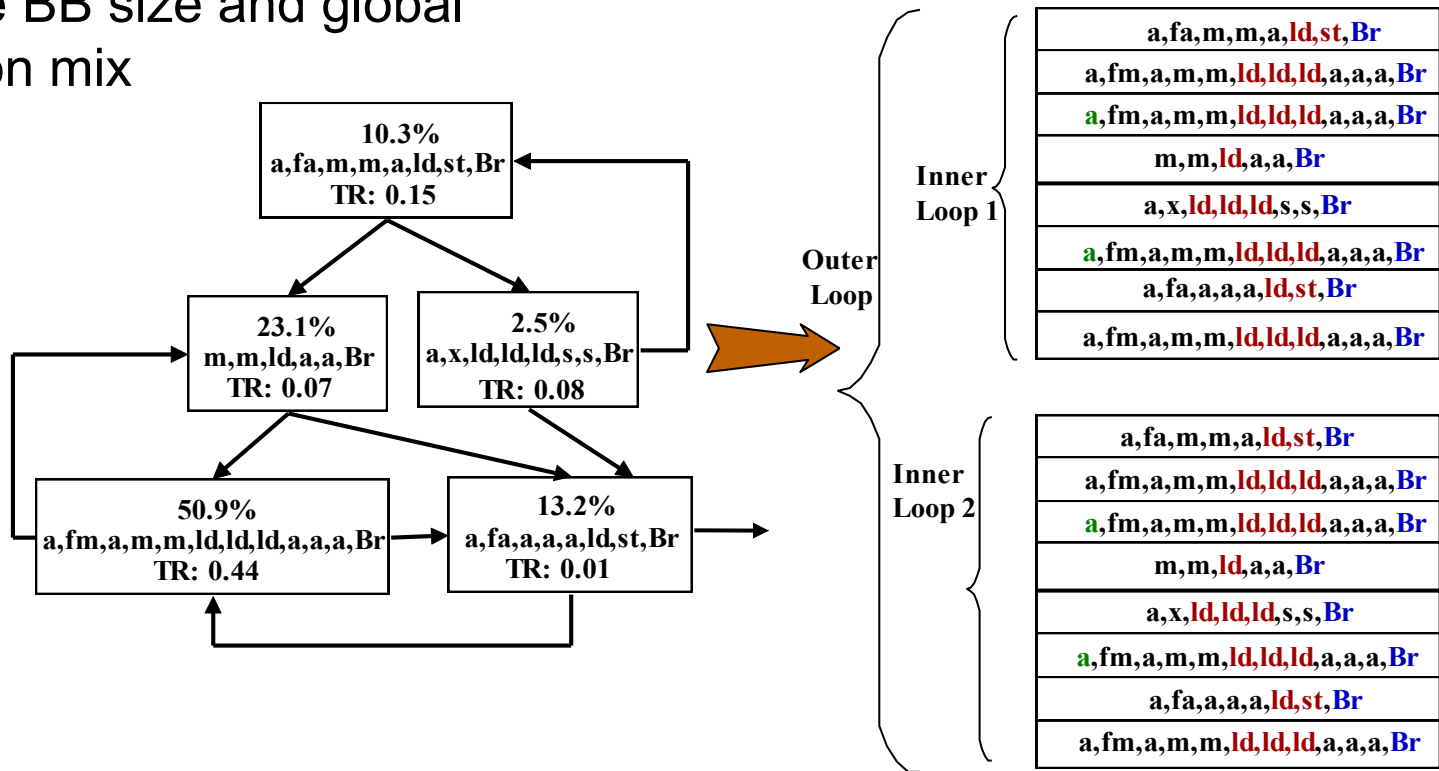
e BB size and global
on mix

10.3%
a,fa,m,m,a,ld,st,Br
TR: 0.15

23.1%
m,m,ld,a,a,Br
TR: 0.07

2.5%
a,x,ld,ld,ld,s,s,Br
TR: 0.08

50.9%
a,fm,a,m,m,ld,ld,ld,a,a,a,Br
TR: 0.44

13.2%
a,fa,a,a,a,ld,st,Br
TR: 0.01

Outer Loop

Inner Loop 1

| a,fa,m,m,a,ld,st,Br |
|---|
| a,fm,a,m,m,ld,ld,ld,a,a,a,Br |
| a,fm,a,m,m,ld,ld,ld,a,a,a,Br |
| m,m,ld,a,a,Br |
| a,x,ld,ld,ld,s,s,Br |
| a,fm,a,m,m,ld,ld,ld,a,a,a,Br |
| a,fa,a,a,a,ld,st,Br |
| a,fm,a,m,m,ld,ld,ld,a,a,a,Br |

Inner Loop 2

| a,fa,m,m,a,ld,st,Br |
|---|
| a,fm,a,m,m,ld,ld,ld,a,a,a,Br |
| a,fm,a,m,m,ld,ld,ld,a,a,a,Br |
| m,m,ld,a,a,Br |
| a,x,ld,ld,ld,s,s,Br |
| a,fm,a,m,m,ld,ld,ld,a,a,a,Br |
| a,fa,a,a,a,ld,st,Br |
| a,fm,a,m,m,ld,ld,ld,a,a,a,Br |